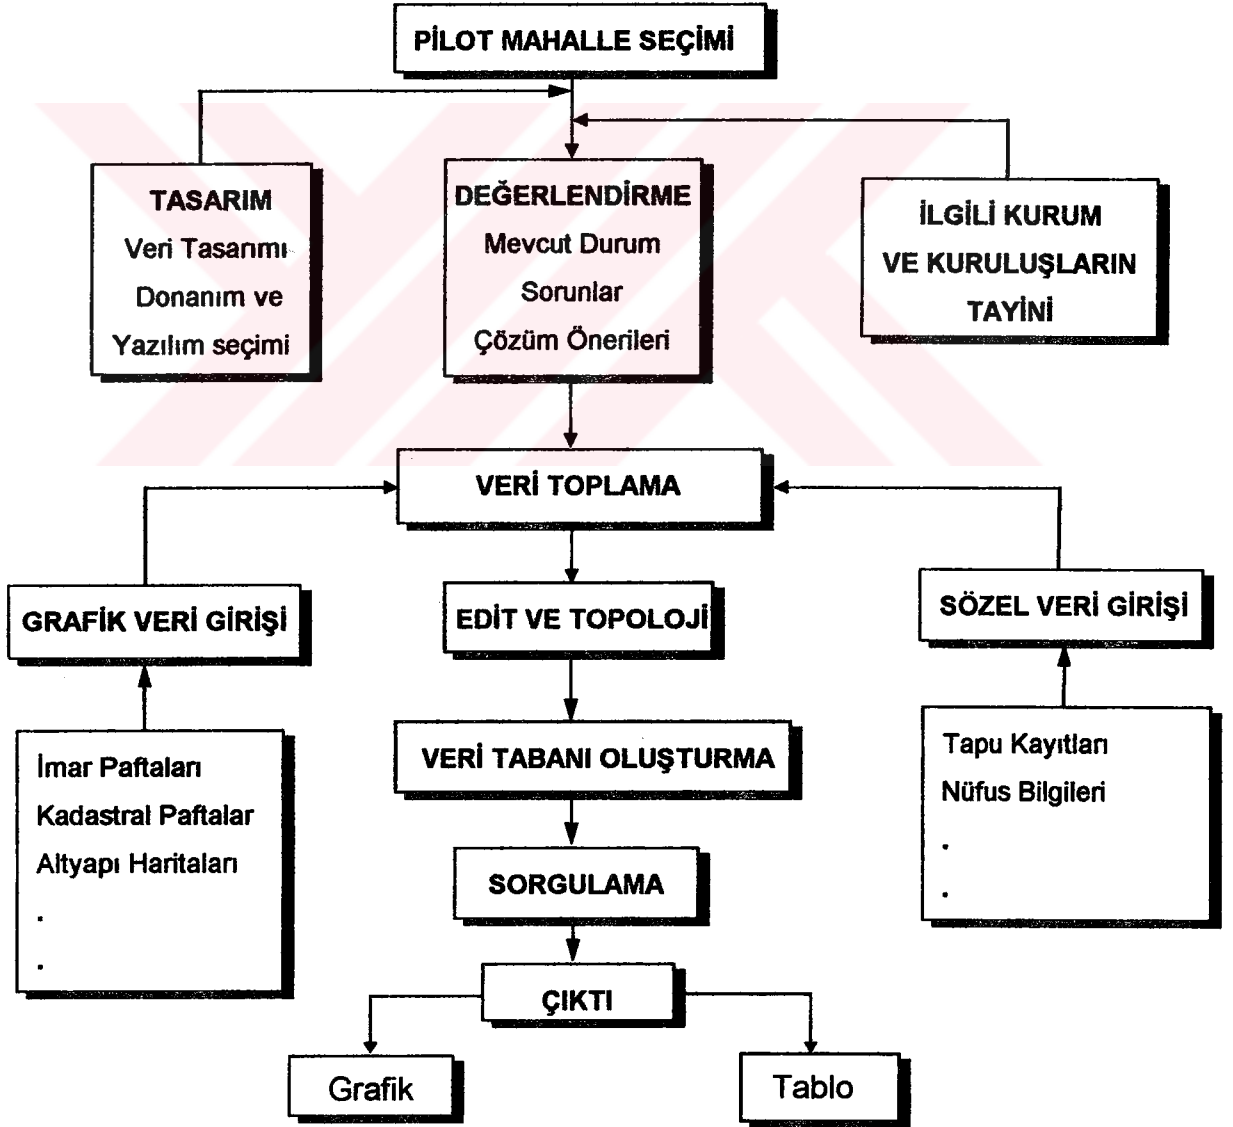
PİLOT MAHALLE SEÇİMİ

TASARIM
Veri Tasarımı
Donanım ve
Yazılım seçimi

DEĞERLENDİRME
Mevcut Durum
Sorunlar
Çözüm Önerileri

İLGİLİ KURUM
VE KURULUŞLARIN
TAYİNİ

VERİ TOPLAMA

GRAFİK VERİ GİRİŞİ

EDİT VE TOPOLOJİ

SÖZEL VERİ GİRİŞİ

İmar Paftaları
Kadastral Paftalar
Altyapı Haritaları
.
.

VERİ TABANI OLUŞTURMA

Tapu Kayıtları
Nüfus Bilgileri
.
.

SORGULAMA

ÇIKTI

Grafik

Tablo